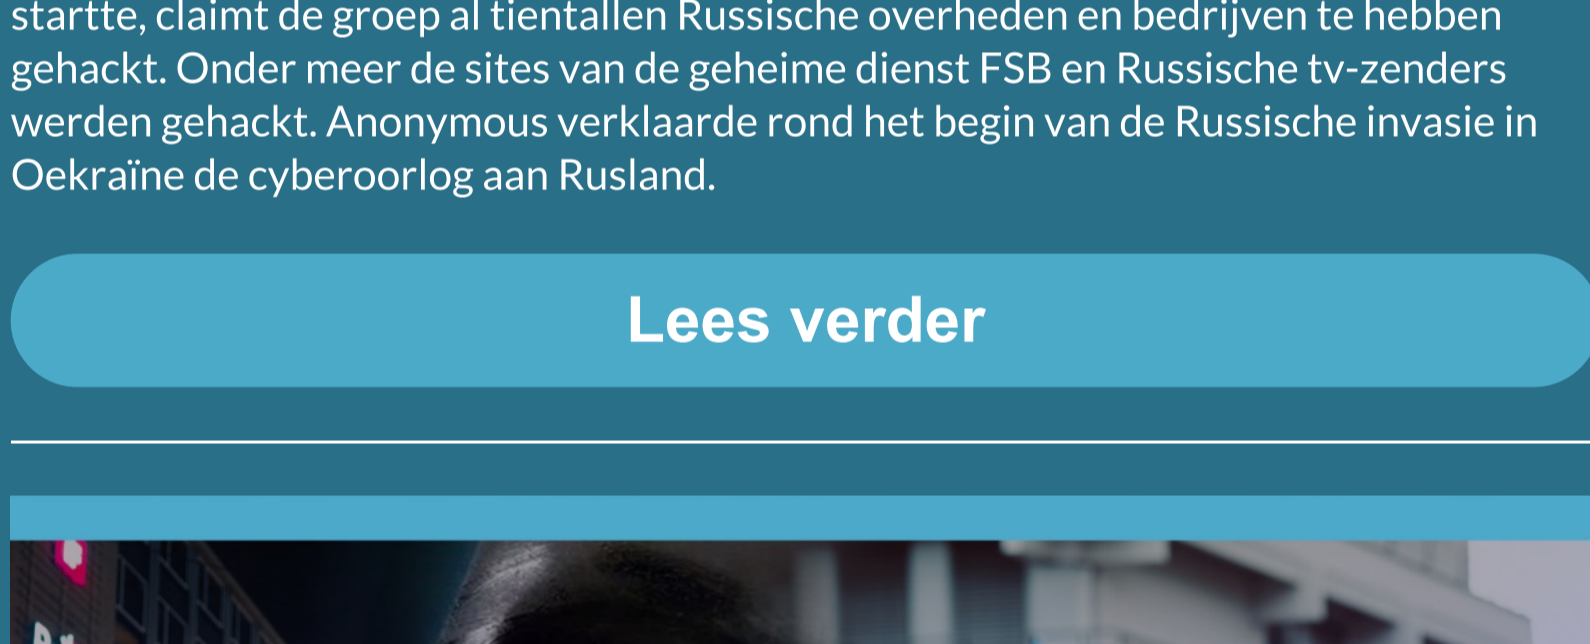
startte, claimt de groep al tientallen Russische overheden en bedrijven te hebben gehackt. Onder meer de sites van de geheime dienst FSB en Russische tv-zenders werden gehackt. Anonymous verklaarde rond het begin van de Russische invasie in Oekraïne de cyberoorlog aan Rusland.

Lees verder